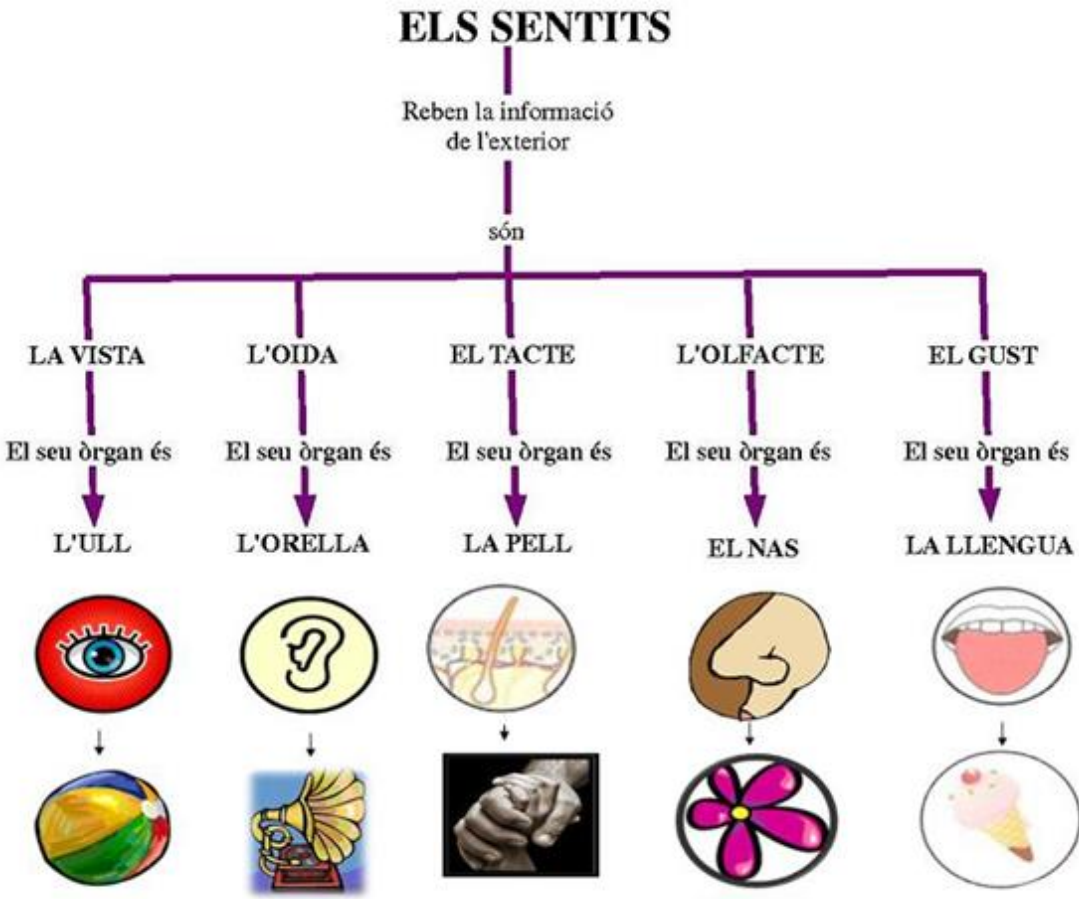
ELS SENTITS

Reben la informació de l'exterior

són

LA VISTA

El seu òrgan és

L'ULL

L'OIDA

El seu òrgan és

L'ORELLA

EL TACTE

El seu òrgan és

LA PELL

L'OLFACTE

El seu òrgan és

EL NAS

EL GUST

El seu òrgan és

LA LLENGUA